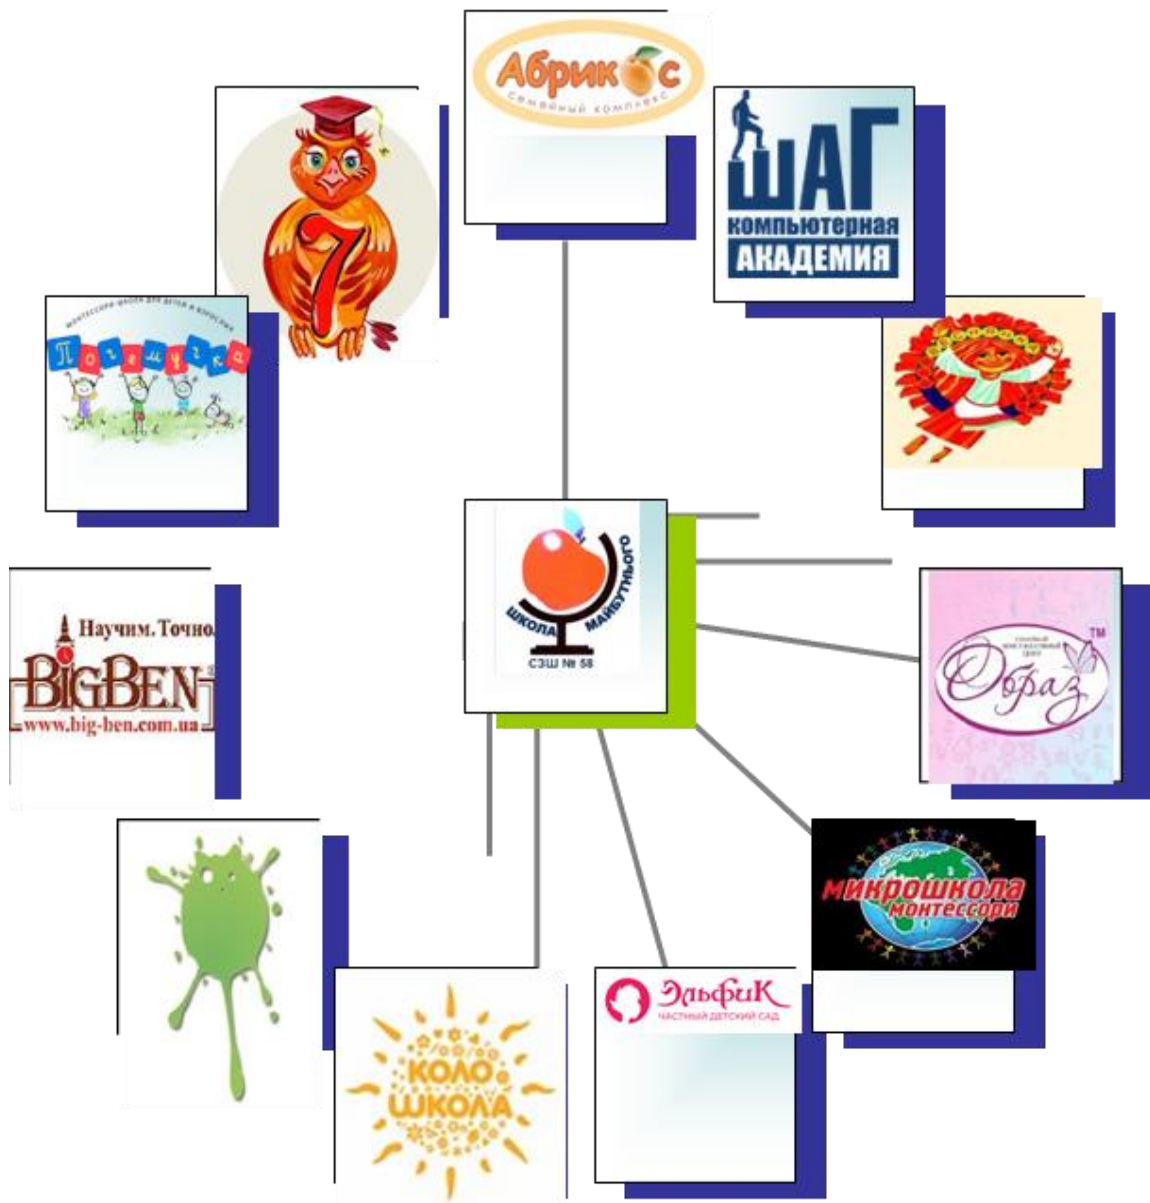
Абрикос
семейный комплекс

ШАГ
компьютерная
АКАДЕМИЯ

монтессори-школа для детей и взрослых
Почемучка

ШКОЛА МАЙБУТНЬОГО
СЗШ № 58

Научим. Точно.
BIGBEN
www.big-ben.com.ua

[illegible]
Образ
TM

микрошкола
монтессори

КОЛО
ШКОЛА

ЭльфиК
ЧАСТНЫЙ ДЕТСКИЙ САД